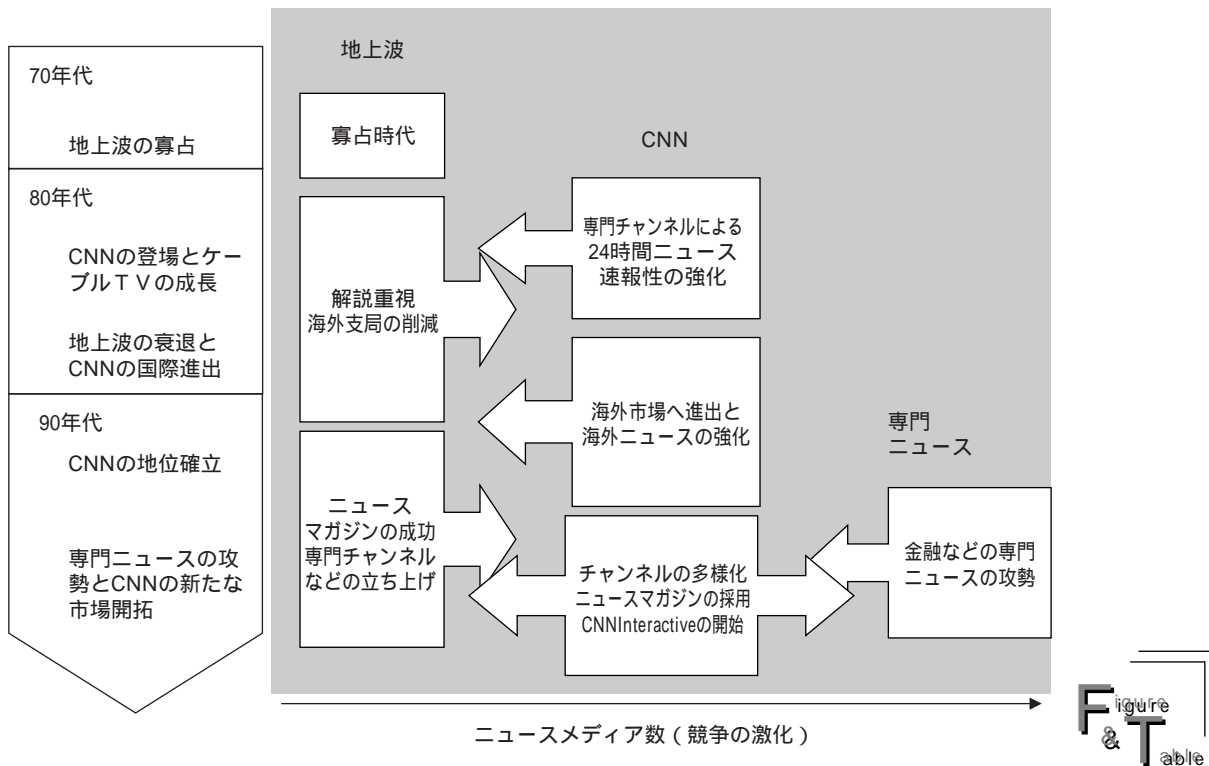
70年代

地上波の寡占

80年代

CNNの登場とケーブルＴＶの成長

地上波の衰退とCNNの国際進出

90年代

CNNの地位確立

専門ニュースの攻勢とCNNの新たな市場開拓

地上波

寡占時代

CNN

解説重視
海外支局の削減

専門チャンネルによる24時間ニュース
速報性の強化

海外市場へ進出と海外ニュースの強化

専門
ニュース

ニュース
マガジンの成功
専門チャンネル
などの立ち上げ

チャンネルの多様化
ニュースマガジンの採用
CNNInteractiveの開始

金融などの専門ニュースの攻勢

ニュースメディア数（競争の激化）

Figure & Table